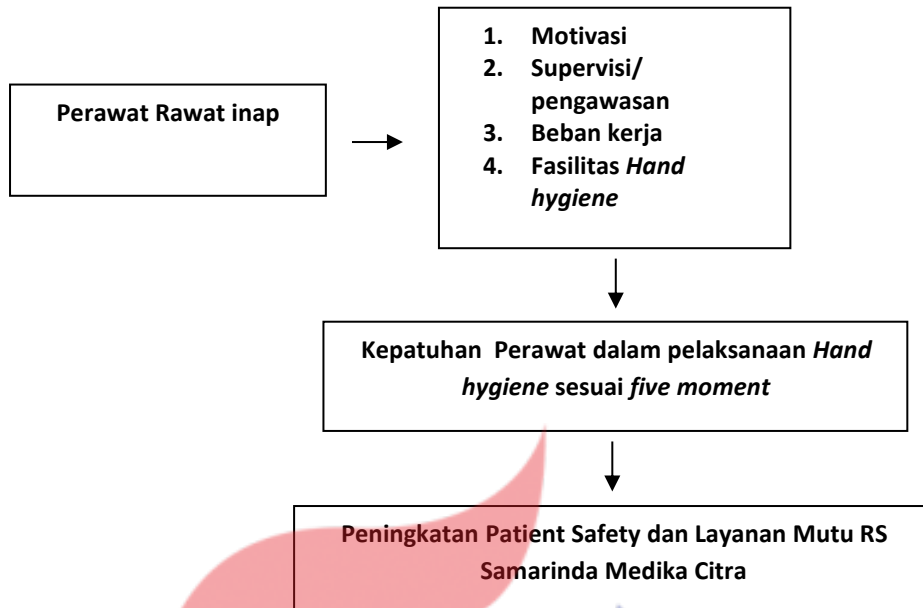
Perawat Rawat inap

1. Motivasi
2. Supervisi/ pengawasan
3. Beban kerja
4. Fasilitas *Hand hygiene*

Kepatuhan Perawat dalam pelaksanaan *Hand hygiene* sesuai *five moment*

Peningkatan Patient Safety dan Layanan Mutu RS Samarinda Medika Citra